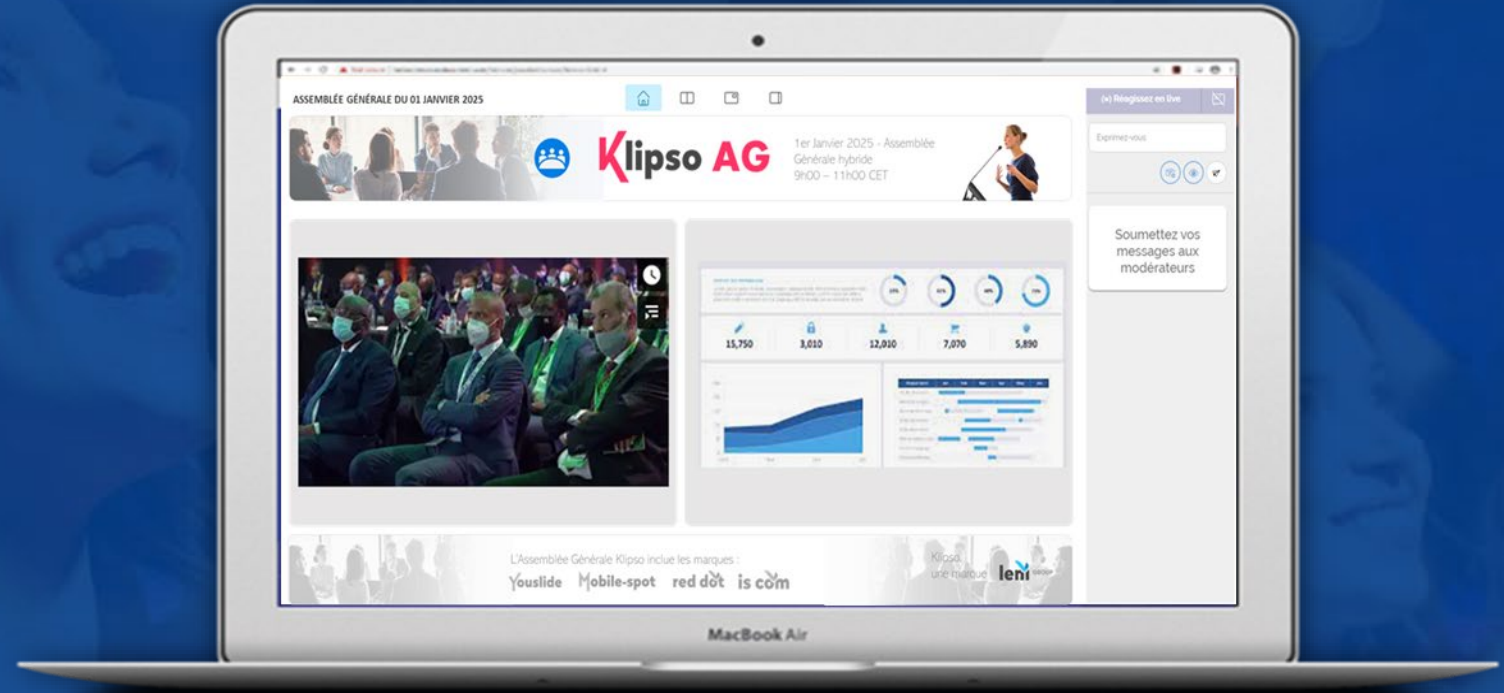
ASSEMBLÉE GÉNÉRALE DU 01 JANVIER 2025

(x) Réagissez en live

Exprimez-vous

Klipso AG

1er Janvier 2025 - Assemblée Générale hybride 9h00 – 11h00 CET

Soumettez vos messages aux modérateurs

15,750 3,010 12,010 7,070 5,890

L'Assemblée Générale Klipso inclue les marques :

Youslide Mobile-spot red dot is com

Klipso, une marque leni

MacBook Air